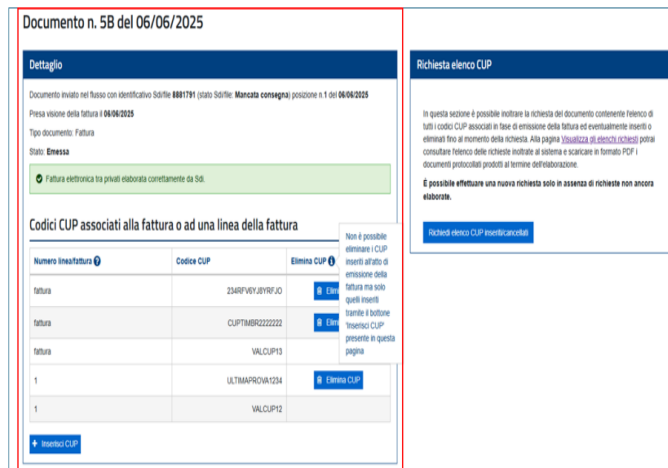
Documento n. 5B del 06/06/2025

Dettaglio

Documento inviato nel flusso con identificativo Sdifile 8881791 (stato Sdifile: Mancata consegna) posizione n 1 del 06/06/2025

Presa visione della fattura il 06/06/2025

Tipo documento: Fattura

Stato: Emessa

Fattura elettronica tra privati elaborata correttamente da Sdi.

Codici CUP associati alla fattura o ad una linea della fattura

| Numero linea/fattura | Codice CUP | Elimina CUP |
|---|---|---|
| fattura | 234RFV6YJ8YRFJO | Elimina |
| fattura | CUPTIMBR2222222 | Elimina |
| fattura | VALCUP13 | |
| 1 | ULTIMAPROVA1234 | Elimina CUP |
| 1 | VALCUP12 | |

Non è possibile eliminare i CUP inseriti all'atto di emissione della fattura ma solo quelli inseriti tramite il bottone 'Inserisci CUP' presente in questa pagina

Inserisci CUP

Richiesta elenco CUP

In questa sezione è possibile inoltrare la richiesta del documento contenente l'elenco di tutti i codici CUP associati in fase di emissione della fattura ed eventualmente inseriti o eliminati fino al momento della richiesta. Alla pagina Visualizza gli elenchi richiesti potrai consultare l'elenco delle richieste inoltrate al sistema e scaricare in formato PDF i documenti protocollati prodotti al termine dell'elaborazione.

È possibile effettuare una nuova richiesta solo in assenza di richieste non ancora elaborate.

Richiedi elenco CUP inseriti/cancellati